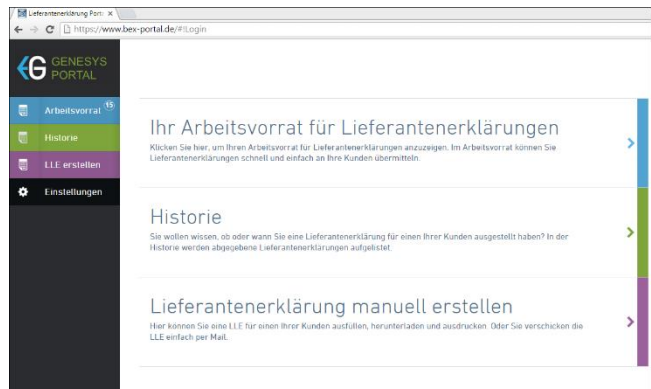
Lieferantenerklärung Port ×
https://www.bex-portal.de/#!Login

GENESYS PORTAL

Arbeitsvorrat 15
Historie
LLE erstellen
Einstellungen

Ihr Arbeitsvorrat für Lieferantenerklärungen
Klicken Sie hier, um Ihren Arbeitsvorrat für Lieferantenerklärungen anzuzeigen. Im Arbeitsvorrat können Sie Lieferantenerklärungen schnell und einfach an Ihre Kunden übermitteln.

Historie
Sie wollen wissen, ob oder wann Sie eine Lieferantenerklärung für einen Ihrer Kunden ausgestellt haben? In der Historie werden abgegebene Lieferantenerklärungen aufgelistet.

Lieferantenerklärung manuell erstellen
Hier können Sie eine LLE für einen Ihrer Kunden ausfüllen, herunterladen und ausdrucken. Oder Sie verschicken die LLE einfach per Mail.